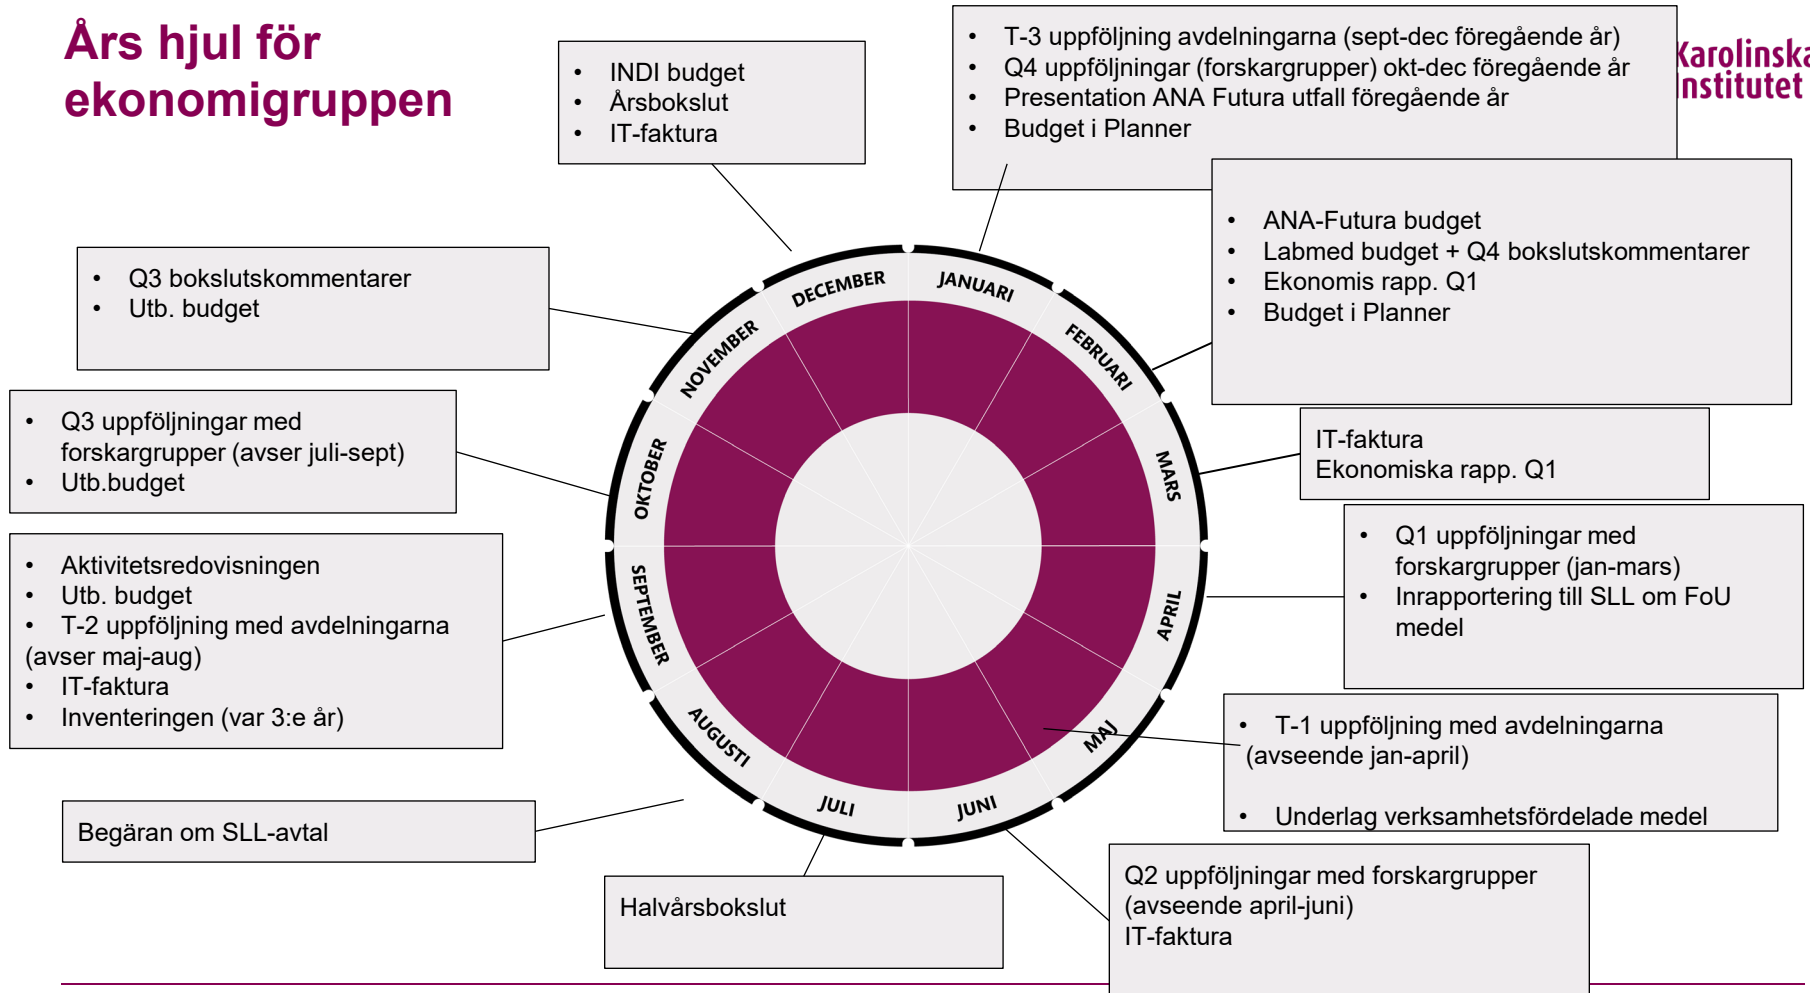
Års hjul för ekonomigruppen

Karolinska Institutet

- INDI budget
- Årsbokslut
- IT-faktura

- T-3 uppföljning avdelningarna (sept-dec föregående år)
- Q4 uppföljningar (forskargrupper) okt-dec föregående år
- Presentation ANA Futura utfall föregående år
- Budget i Planner

- ANA-Futura budget
- Labmed budget + Q4 bokslutskommentarer
- Ekonomis rapp. Q1
- Budget i Planner

- Q3 bokslutskommentarer
- Utb. budget

- Q3 uppföljningar med forskargrupper (avser juli-sept)
- Utb.budget

IT-faktura
Ekonomiska rapp. Q1

- Q1 uppföljningar med forskargrupper (jan-mars)
- Inrapportering till SLL om FoU medel

- Aktivitetsredovisningen
- Utb. budget
- T-2 uppföljning med avdelningarna (avser maj-aug)
- IT-faktura
- Inventeringen (var 3:e år)

- T-1 uppföljning med avdelningarna (avseende jan-april)
- Underlag verksamhetsfördelade medel

Begäran om SLL-avtal

Halvårsbokslut

Q2 uppföljningar med forskargrupper (avseende april-juni)
IT-faktura

DECEMBER
JANUARI
FEBRUARI
MARS
APRIL
MAJ
JUNI
JULI
AUGUSTI
SEPTEMBER
OKTOBER
NOVEMBER